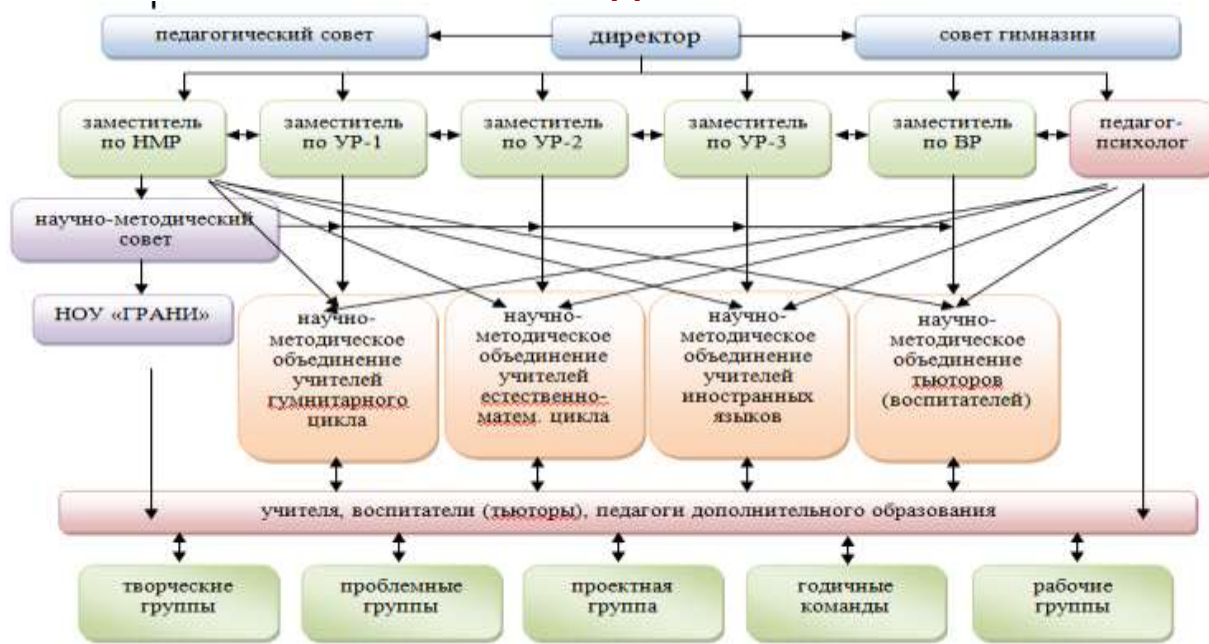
педагогический совет

директор

совет гимназии

заместитель по НМР

заместитель по УР-1

заместитель по УР-2

заместитель по УР-3

заместитель по ВР

педагог-психолог

научно-методический совет

НОУ «ГРАНИ»

научно-методическое объединение учителей гумнитарного цикла

научно-методическое объединение учителей естественно-матем. цикла

научно-методическое объединение учителей иностранных языков

научно-методическое объединение тьюторов (воспитателей)

учителя, воспитатели (тьюторы), педагоги дополнительного образования

творческие группы

проблемные группы

проектная группа

годичные команды

рабочие группы